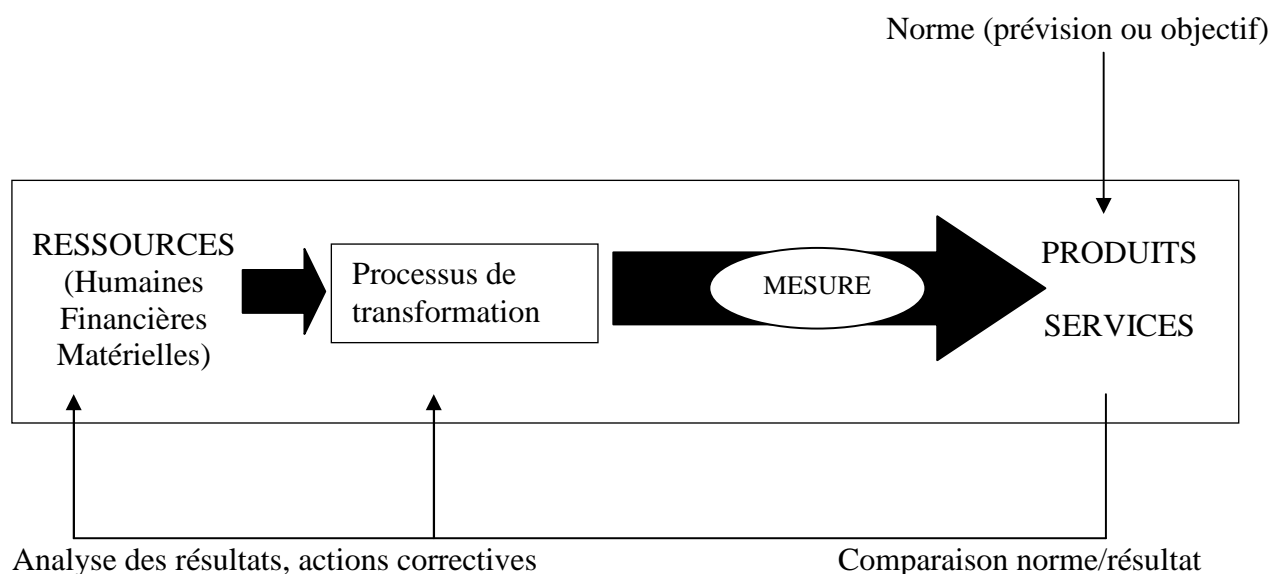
Norme (prévision ou objectif)

RESSOURCES
(Humaines
Financières
Matérielles)

Processus de transformation

MESURE

PRODUITS

SERVICES

Analyse des résultats, actions correctives

Comparaison norme/résultat